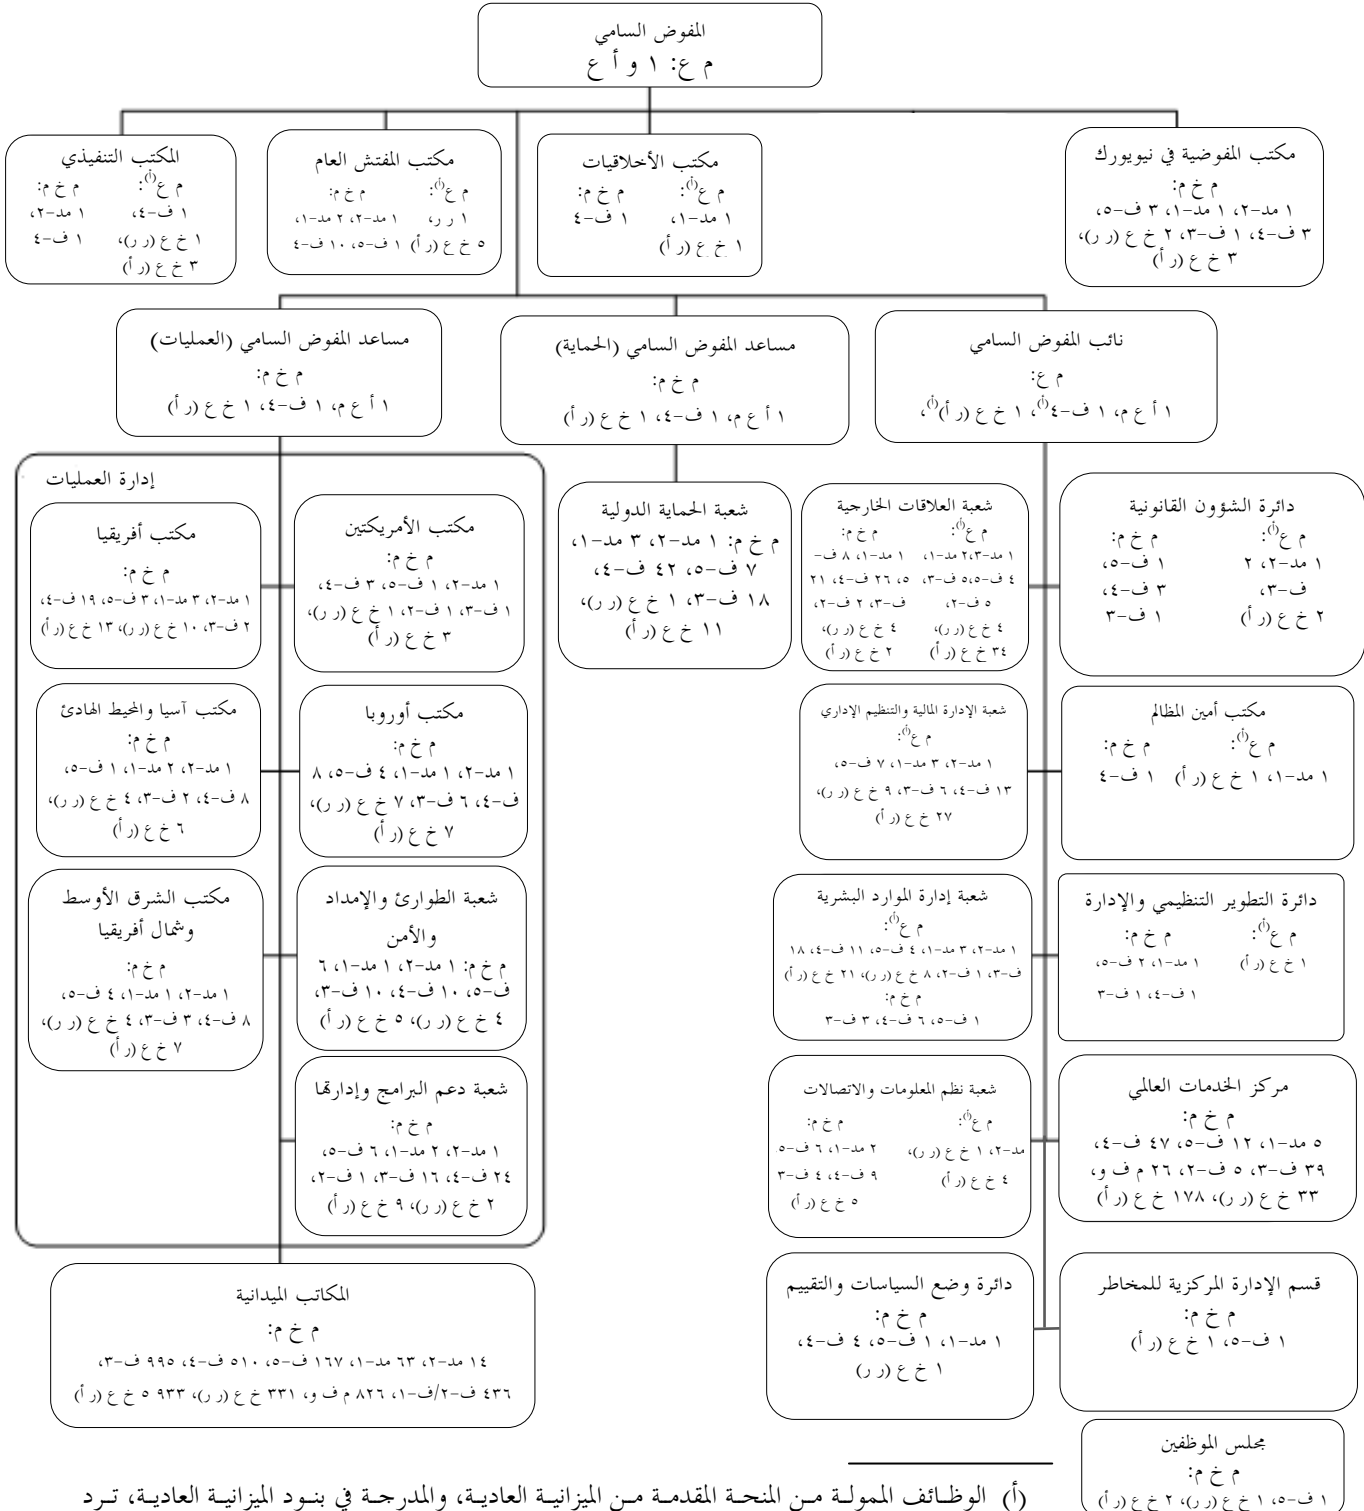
المفوض السامي
م ع: ١ و أ ع

مكتب المفوضية في نيويورك
م خ م:
١ مد-٢، ١ مد-١، ٣ ف-٥، ٣ ف-٤، ١ ف-٣، ٢ خ ع (ر ر)، ٣ خ ع (ر أ)

مكتب الأخلاقيات
م ع$^{(أ)}$:
١ مد-١، ١ خ ع (ر أ)
م خ م:
١ ف-٤

مكتب المفتش العام
م ع$^{(أ)}$:
١ ر ر، ٥ خ ع (ر أ)
م خ م:
١ مد-٢، ٢ مد-١، ١ ف-٥، ١٠ ف-٤

المكتب التنفيذي
م ع$^{(أ)}$:
١ ف-٤، ١ خ ع (ر ر)، ٣ خ ع (ر أ)
م خ م:
١ مد-٢، ١ ف-٤

نائب المفوض السامي
م ع:
١ أ ع م، ١ ف-٤$^{(أ)}$، ١ خ ع (ر أ)$^{(أ)}$،

مساعد المفوض السامي (الحماية)
م خ م:
١ أ ع م، ١ ف-٤، ١ خ ع (ر أ)

مساعد المفوض السامي (العمليات)
م خ م:
١ أ ع م، ١ ف-٤، ١ خ ع (ر أ)

إدارة العمليات

مكتب الأمريكتين
م خ م:
١ مد-٢، ١ ف-٥، ٣ ف-٤، ١ ف-٣، ١ ف-٢، ١ خ ع (ر ر)، ٣ خ ع (ر أ)

مكتب أفريقيا
م خ م:
١ مد-٢، ٣ مد-١، ٣ ف-٥، ١٩ ف-٤، ٢ ف-٣، ١٠ خ ع (ر ر)، ١٣ خ ع (ر أ)

مكتب أوروبا
م خ م:
١ مد-٢، ١ مد-١، ٤ ف-٥، ٨ ف-٤، ٦ ف-٣، ٧ خ ع (ر ر)، ٧ خ ع (ر أ)

مكتب آسيا والمحيط الهادئ
م خ م:
١ مد-٢، ٢ مد-١، ١ ف-٥، ٨ ف-٤، ٢ ف-٣، ٤ خ ع (ر ر)، ٦ خ ع (ر أ)

شعبة الطوارئ والإمداد والأمن
م خ م: ١ مد-٢، ١ مد-١، ٦ ف-٥، ١٠ ف-٤، ١٠ ف-٣، ٤ خ ع (ر ر)، ٥ خ ع (ر أ)

مكتب الشرق الأوسط وشمال أفريقيا
م خ م:
١ مد-٢، ١ مد-١، ٤ ف-٥، ٨ ف-٤، ٣ ف-٣، ٤ خ ع (ر ر)، ٧ خ ع (ر أ)

شعبة دعم البرامج وإدارتها
م خ م:
١ مد-٢، ٢ مد-١، ٦ ف-٥، ٢٤ ف-٤، ١٦ ف-٣، ١ ف-٢، ٢ خ ع (ر ر)، ٩ خ ع (ر أ)

المكاتب الميدانية
م خ م:
١٤ مد-٢، ٦٣ مد-١، ١٦٧ ف-٥، ٥١٠ ف-٤، ٩٩٥ ف-٣، ٤٣٦ ف-٢/ف-١، ٨٢٦ م ف و، ٣٣١ خ ع (ر ر)، ٥ ٩٣٣ خ ع (ر أ)

شعبة الحماية الدولية
م خ م: ١ مد-٢، ٣ مد-١، ٧ ف-٥، ٤٢ ف-٤، ١٨ ف-٣، ١ خ ع (ر ر)، ١١ خ ع (ر أ)

شعبة العلاقات الخارجية
م ع$^{(أ)}$:
١ مد-٢،٣ مد-١، ٤ ف-٥، ٥ ف-٣، ٥ ف-٢، ٤ خ ع (ر ر)، ٣٤ خ ع (ر أ)
م خ م:
١ مد-١، ٨ ف-٤، ٢٦ ف-٤، ٢١ ف-٣، ٢ ف-٢، ٤ خ ع (ر ر)، ٢ خ ع (ر أ)

دائرة الشؤون القانونية
م ع$^{(أ)}$:
١ مد-٢، ٢ ف-٣، ٢ خ ع (ر أ)
م خ م:
١ ف-٥، ٣ ف-٤، ١ ف-٣

شعبة الإدارة المالية والتنظيم الإداري
م ع$^{(أ)}$:
١ مد-٢، ٣ مد-١، ٧ ف-٥، ١٣ ف-٤، ٦ ف-٣، ٩ خ ع (ر ر)، ٢٧ خ ع (ر أ)

مكتب أمين المظالم
م ع$^{(أ)}$:
١ مد-١، ١ خ ع (ر أ)
م خ م:
١ ف-٤

شعبة إدارة الموارد البشرية
م ع$^{(أ)}$:
١ مد-٢، ٣ مد-١، ٤ ف-٥، ١١ ف-٤، ١٨ ف-٣، ١ ف-٢، ٨ خ ع (ر ر)، ٢١ خ ع (ر أ)
م خ م:
١ ف-٥، ٦ ف-٤، ٣ ف-٣

دائرة التطوير التنظيمي والإدارة
م ع$^{(أ)}$:
١ خ ع (ر أ)
م خ م:
١ مد-١، ٢ ف-٥، ١ ف-٤، ١ ف-٣

شعبة نظم المعلومات والاتصالات
م ع$^{(أ)}$:
مد-٢، ١ خ ع (ر ر)، ٤ خ ع (ر أ)
م خ م:
٢ مد-١، ٦ ف-٥، ٩ ف-٤، ٤ ف-٣، ٥ خ ع (ر أ)

مركز الخدمات العالمي
م خ م:
٥ مد-١، ١٢ ف-٥، ٤٧ ف-٤، ٣٩ ف-٣، ٥ ف-٢، ٢٦ م ف و، ٣٣ خ ع (ر ر)، ١٧٨ خ ع (ر أ)

دائرة وضع السياسات والتقييم
م خ م:
١ مد-١، ١ ف-٥، ٤ ف-٤، ١ خ ع (ر ر)

قسم الإدارة المركزية للمخاطر
م خ م:
١ ف-٥، ١ خ ع (ر أ)

مجلس الموظفين
م خ م:
١ ف-٥، ١ خ ع (ر ر)، ٢ خ ع (ر أ)

(أ) الوظائف الممولة من المنحة المقدمة من الميزانية العادية، والمدرجة في بنود الميزانية العادية، ترد